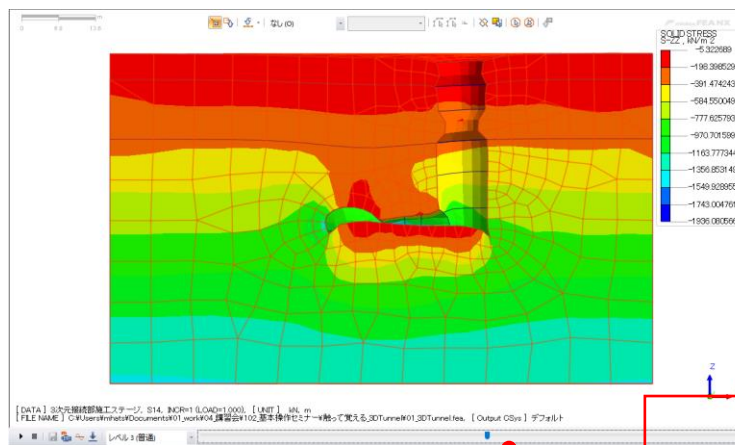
0 6.0 12.0

なし(0)

SOLID STRESS
S-ZZ , kN/m2

-5.322689
-198.398529
-391.474243
-584.550049
-777.625793
-970.701599
-1163.777344
-1356.853149
-1549.928955
-1743.004761
-1936.080566

Z

[ DATA ] 3次元掘削施工ステージ, S14, INCR=1 (LOAD=1.000), [ UNIT ] kN, m
[ FILE NAME ] C:¥Users¥mhets¥Documents¥01_work¥04_講習会¥102_基本操作セミナー¥触って覚える3DTunnel¥01_3DTunnel.fea, [ Output CSys ] デフォルト

レベル 1 (普通)